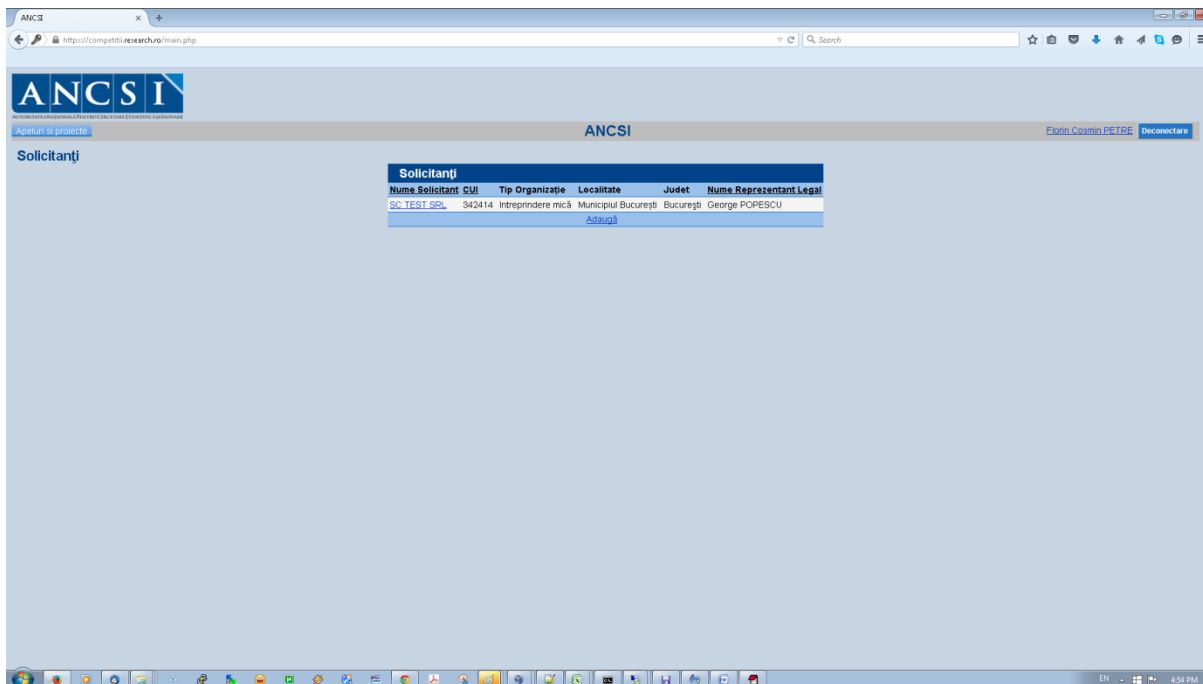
ANCSI

http://competitii.research.ro/main.php

Search

ANCSI

AUTORITATEA NAȚIONALĂ PENTRU CERCETARE ȘTIINȚIFICĂ ȘI INOVARE

Apeluri și proiecte

ANCSI

Florin Cosmin PETRE Deconectare

Solicitanți

Solicitanți

| Nume Solicitant | CUI | Tip Organizație | Localitate | Judet | Nume Reprezentant Legal |
|---|---|---|---|---|---|
| SC TEST SRL | 342414 | Intreprindere mică | Municipiul București | București | George POPESCU |

Adaugă

EN 4:54 PM